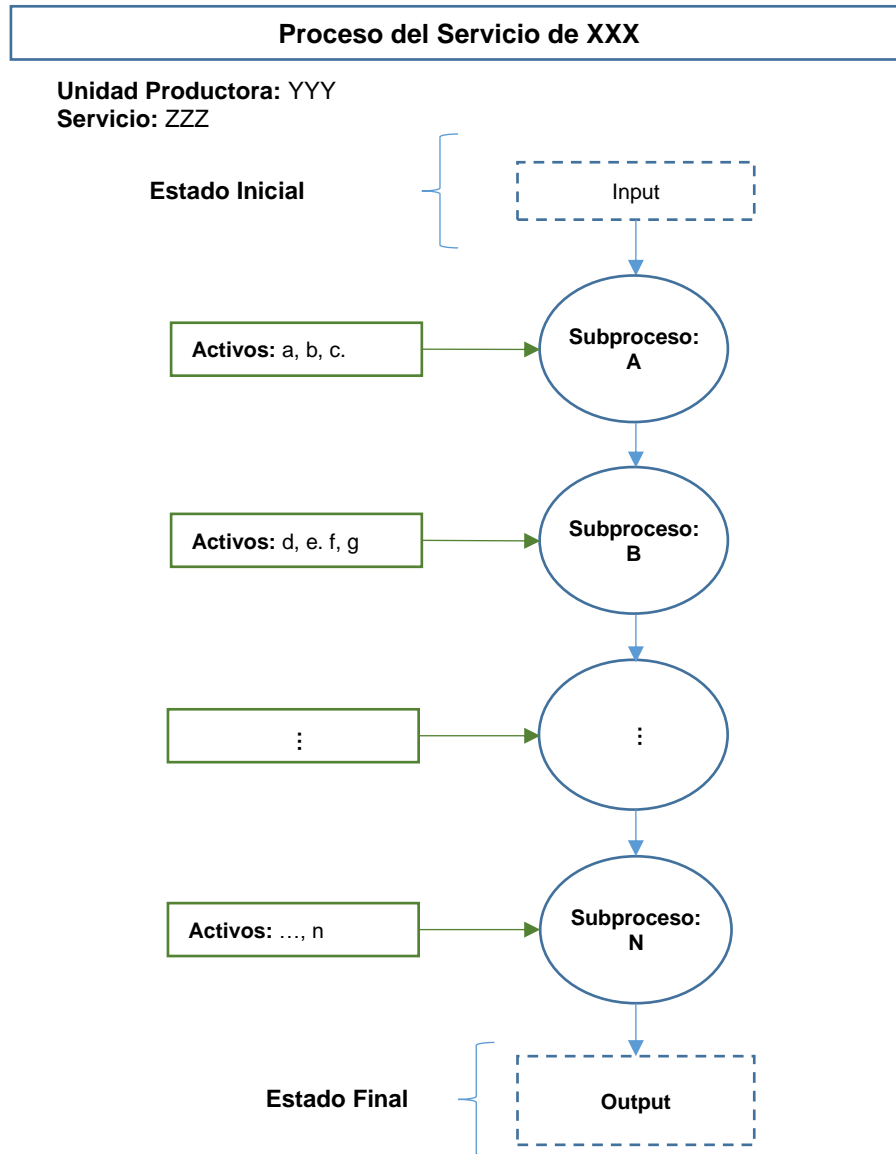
Proceso del Servicio de XXX

Unidad Productora: YYY
Servicio: ZZZ

Estado Inicial

Input

Activos: a, b, c.

Subproceso: A

Activos: d, e. f, g

Subproceso: B

⋮

⋮

Activos: …, n

Subproceso: N

Estado Final

Output